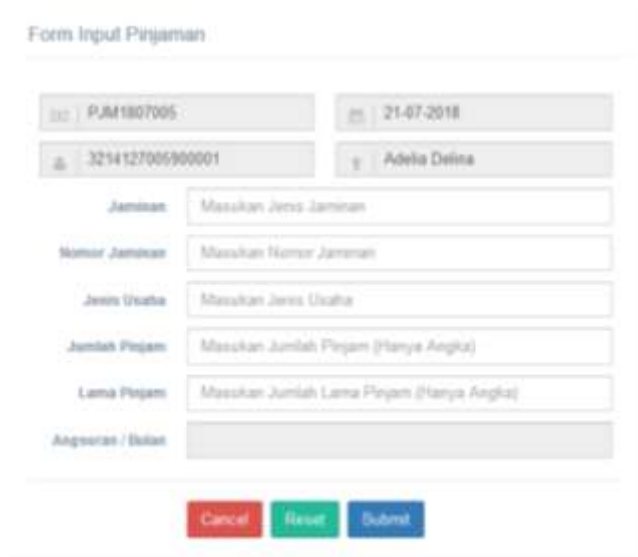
Form Input Pinjaman

PJM1807005

21-07-2018

3214127005900001

Adelia Delina

Jaminan
Masukan Jenis Jaminan

Nomor Jaminan
Masukan Nomor Jaminan

Jenis Usaha
Masukan Jenis Usaha

Jumlah Pinjam
Masukan Jumlah Pinjam (Hanya Angka)

Lama Pinjam
Masukan Jumlah Lama Pinjam (Hanya Angka)

Angsuran / Bulan

Cancel
Reset
Submit